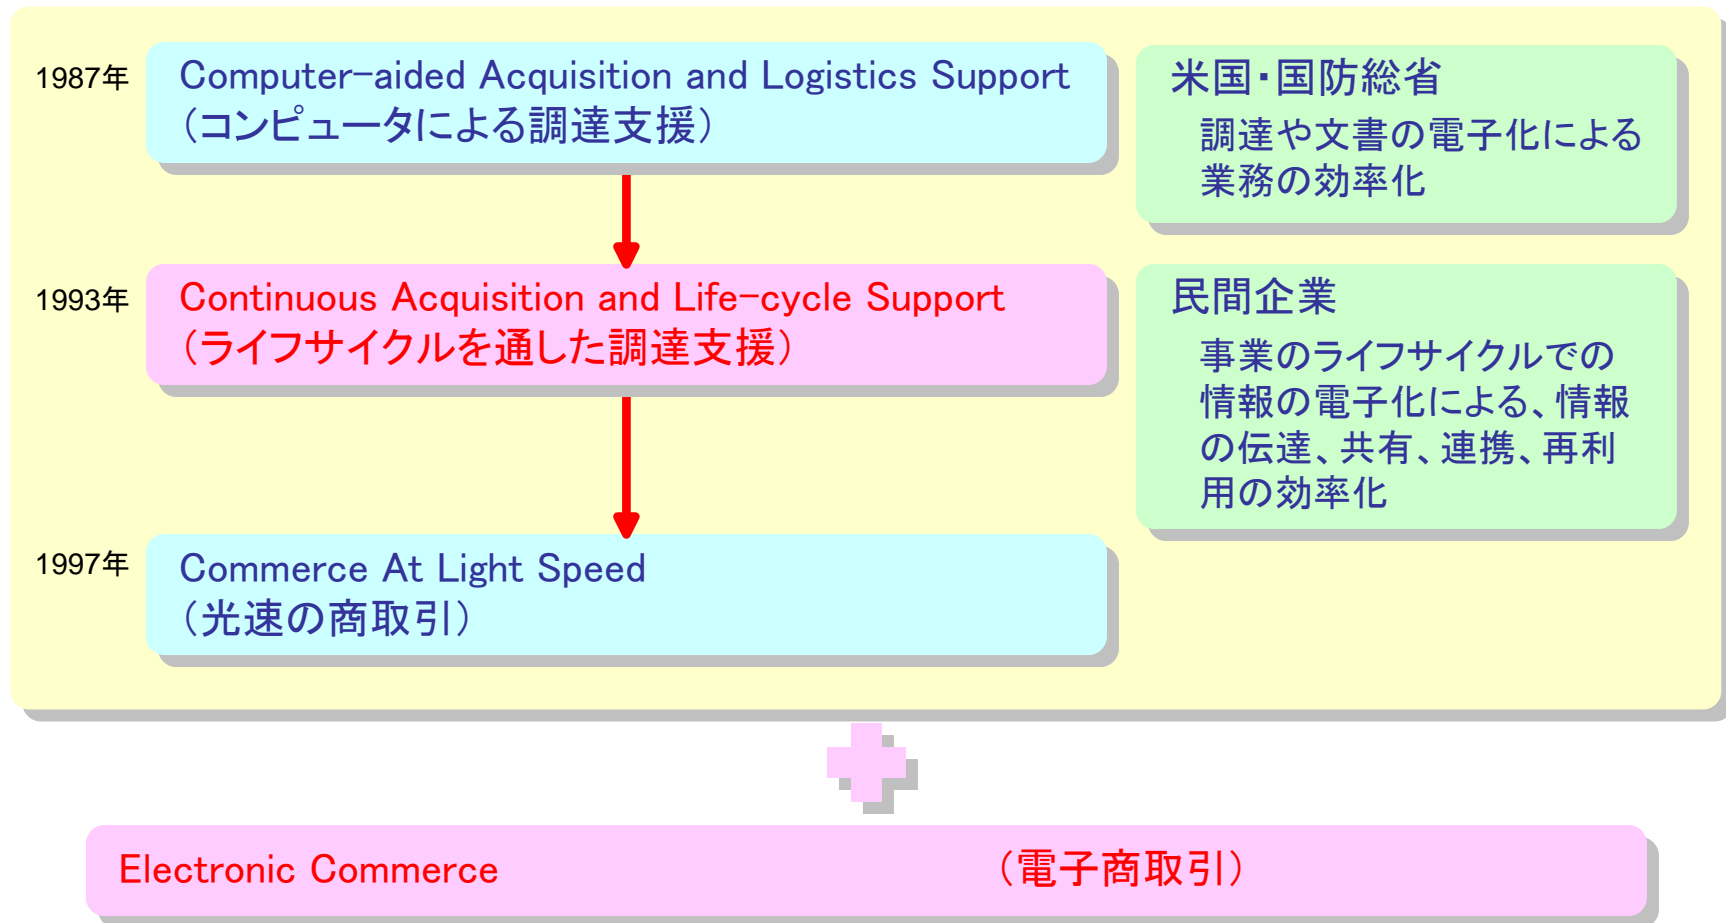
1987年

Computer-aided Acquisition and Logistics Support
（コンピュータによる調達支援）

米国・国防総省

調達や文書の電子化による業務の効率化

1993年

Continuous Acquisition and Life-cycle Support
（ライフサイクルを通した調達支援）

民間企業

事業のライフサイクルでの情報の電子化による、情報の伝達、共有、連携、再利用の効率化

1997年

Commerce At Light Speed
（光速の商取引）

Electronic Commerce （電子商取引）